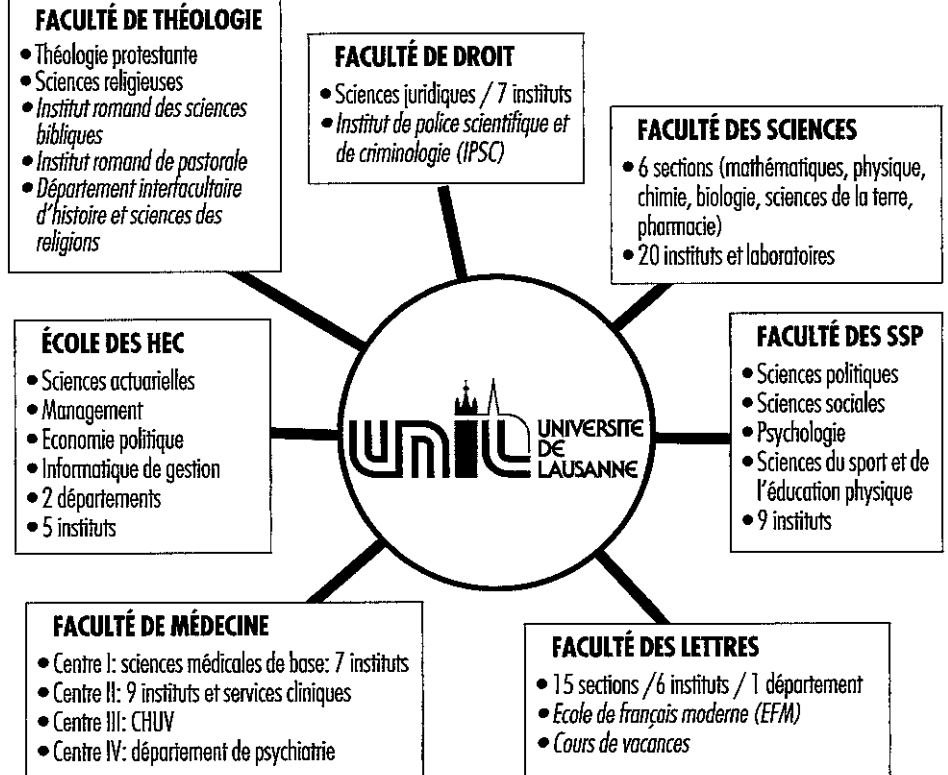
FACULTÉ DE THÉOLOGIE
• Théologie protestante
• Sciences religieuses
• Institut romand des sciences bibliques
• Institut romand de pastorale
• Département interfacultaire d'histoire et sciences des religions

FACULTÉ DE DROIT
• Sciences juridiques / 7 instituts
• Institut de police scientifique et de criminologie (IPSC)

FACULTÉ DES SCIENCES
• 6 sections (mathématiques, physique, chimie, biologie, sciences de la terre, pharmacie)
• 20 instituts et laboratoires

ÉCOLE DES HEC
• Sciences actuarielles
• Management
• Economie politique
• Informatique de gestion
• 2 départements
• 5 instituts

UNIL UNIVERSITE DE LAUSANNE

FACULTÉ DES SSP
• Sciences politiques
• Sciences sociales
• Psychologie
• Sciences du sport et de l'éducation physique
• 9 instituts

FACULTÉ DE MÉDECINE
• Centre I: sciences médicales de base: 7 instituts
• Centre II: 9 instituts et services cliniques
• Centre III: CHUV
• Centre IV: département de psychiatrie

FACULTÉ DES LETTRES
• 15 sections /6 instituts / 1 département
• Ecole de français moderne (EFM)
• Cours de vacances